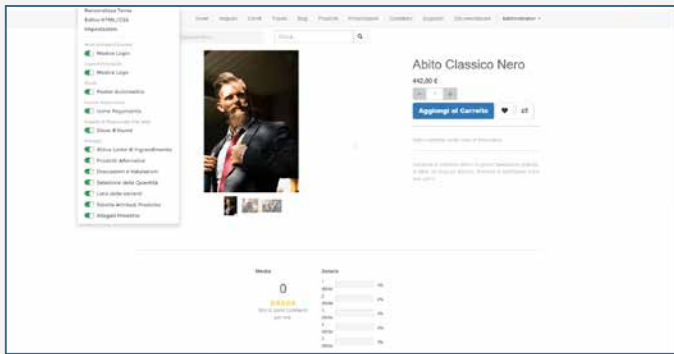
Personalizza Tema
Editor HTML/CSS
Impostazioni

Mostra Login

Mostra Logo

Footer Automatico

Icone Pagamento

Show B'Sound

Attiva Lente di Ingrandimento
Prodotti Alternativi
Discussioni e Valutazioni
Selettore della Quantità
Lista dei desideri
Fornite Articoli Prodotto
Widget Prodotto

Home Negozio Corsi Tracce Blog Prodotti Prenotazioni Contattaci Supporto Documentazione Administrator

Cerca...

Abito Classico Nero
442,00 €
− 1 +
Aggiungi al Carrello

Media
0
Totale
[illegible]